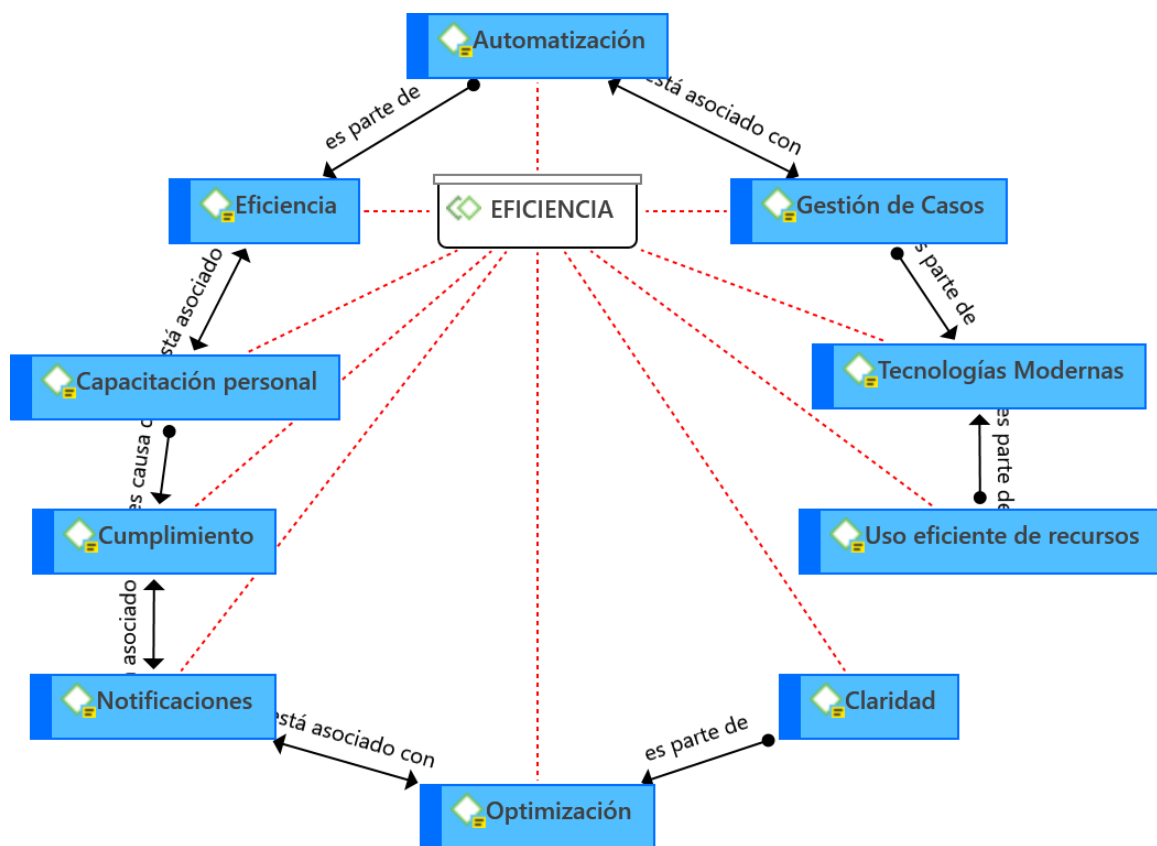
Automatización

es parte de

está asociado con

Eficiencia

EFICIENCIA

Gestión de Casos

está asociado

es parte de

Capacitación personal

Tecnologías Modernas

es causa de

es parte de

Cumplimiento

Uso eficiente de recursos

asociado

Notificaciones

está asociado con

Claridad

es parte de

Optimización